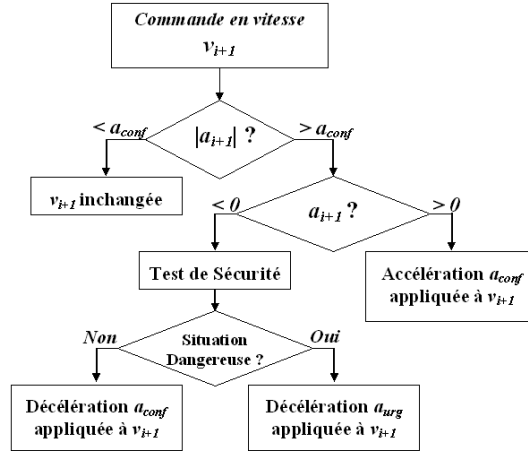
Commande en vitesse $v_{i+1}$

$< a_{conf}$

$|a_{i+1}|$ ?

$> a_{conf}$

$v_{i+1}$ inchangée

$< 0$

$a_{i+1}$ ?

$> 0$

Test de Sécurité

Accélération $a_{conf}$ appliquée à $v_{i+1}$

Non

Situation Dangereuse ?

Oui

Décélération $a_{conf}$ appliquée à $v_{i+1}$

Décélération $a_{urg}$ appliquée à $v_{i+1}$